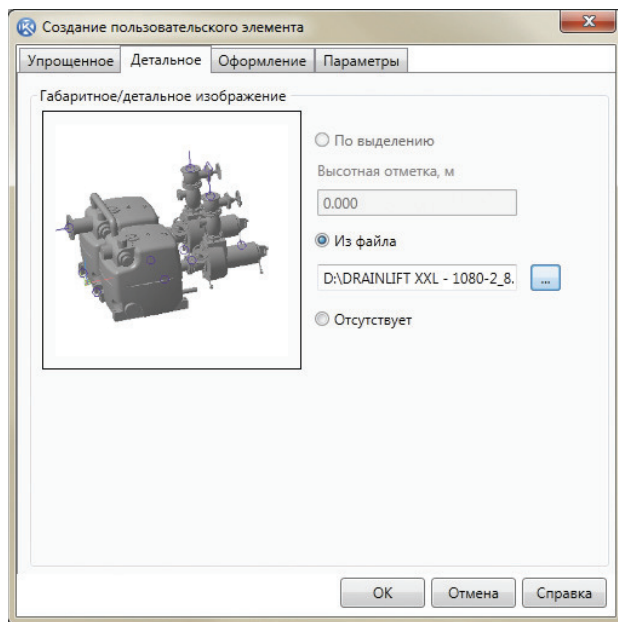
Создание пользовательского элемента

Упрощенное | Детальное | Оформление | Параметры

Габаритное/детальное изображение

По выделению

Высотная отметка, м

0.000

Из файла

D:\DRAINLIFT XXL - 1080-2_8.

...

Отсутствует

OK | Отмена | Справка